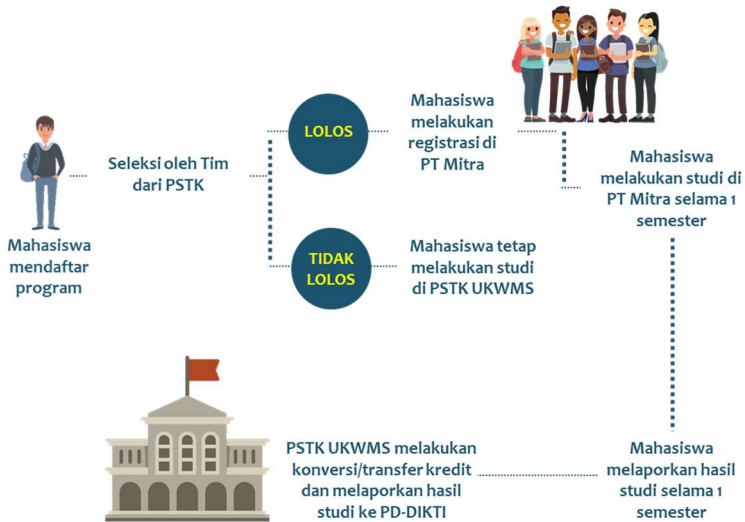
Mahasiswa mendaftar program

Seleksi oleh Tim dari PSTK

LOLOS

Mahasiswa melakukan registrasi di PT Mitra

Mahasiswa melakukan studi di PT Mitra selama 1 semester

TIDAK LOLOS

Mahasiswa tetap melakukan studi di PSTK UKWMS

Mahasiswa melaporkan hasil studi selama 1 semester

PSTK UKWMS melakukan konversi/transfer kredit dan melaporkan hasil studi ke PD-DIKTI